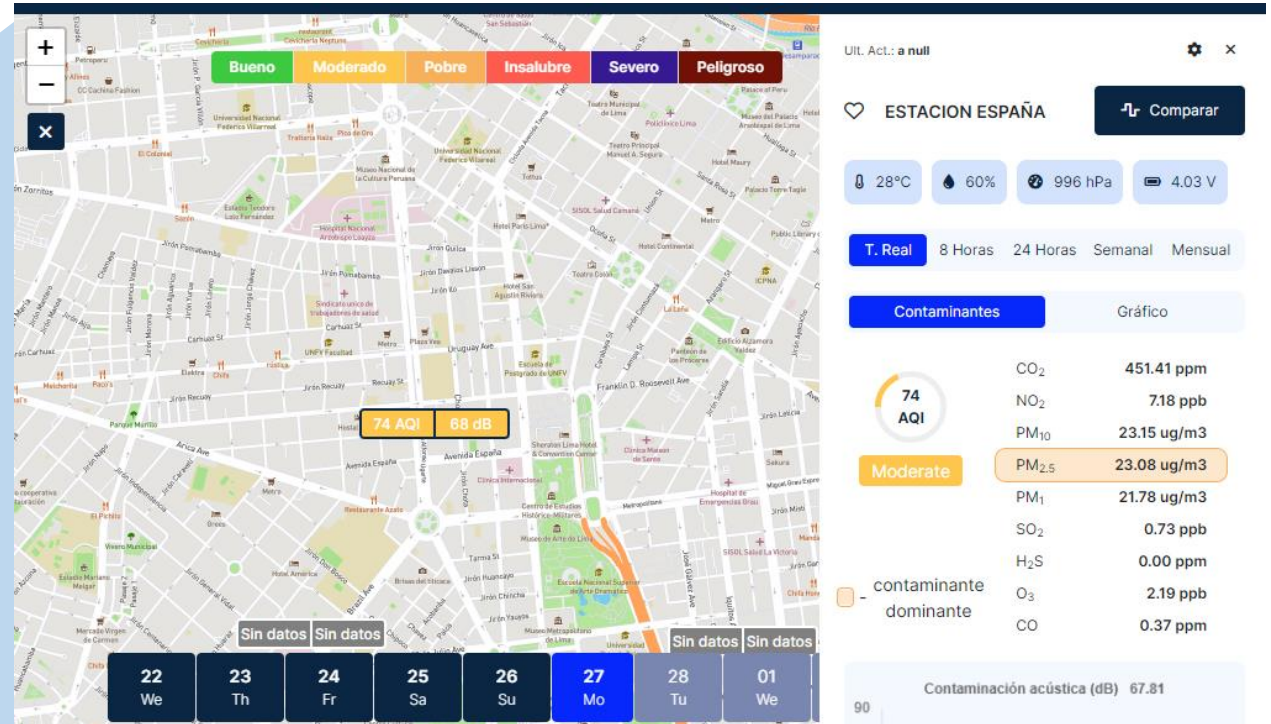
+
−
×

Bueno | Moderado | Pobre | Insalubre | Severo | Peligroso

Jirón Zorritos
Jirón Quilca
Jirón Pomabamba
Uruguay Ave
Jirón Recuay
Avenida España
Franklin D. Roosevelt Ave
Arica Ave
Hospital Nacional Arzobispo Loayza
Museo Nacional de la Cultura Peruana
Teatro Municipal de Lima
Hotel Continental
Teatro Colón
Parque Murillo
Metro
Centro de Estudios Histórico-Militares
Museo de Arte de Lima
Escuela Nacional Superior de Arte Dramático
Sheraton Lima Hotel & Convention Center
Hospital de Emergencias Grau
Restaurante Azalo

74 AQI | 68 dB

Sin datos | Sin datos
Sin datos | Sin datos

22 We | 23 Th | 24 Fr | 25 Sa | 26 Su | 27 Mo | 28 Tu | 01 We

Ult. Act.: a null

ESTACION ESPAÑA
Comparar

28°C | 60% | 996 hPa | 4.03 V

T. Real | 8 Horas | 24 Horas | Semanal | Mensual

Contaminantes | Gráfico

74
AQI
Moderate

| | |
|---|---|
| $CO_2$ | 451.41 ppm |
| $NO_2$ | 7.18 ppb |
| $PM_{10}$ | 23.15 ug/m3 |
| $PM_{2.5}$ | 23.08 ug/m3 |
| $PM_1$ | 21.78 ug/m3 |
| $SO_2$ | 0.73 ppb |
| $H_2S$ | 0.00 ppm |
| $O_3$ | 2.19 ppb |
| CO | 0.37 ppm |

- contaminante dominante

Contaminación acústica (dB) 67.81
90